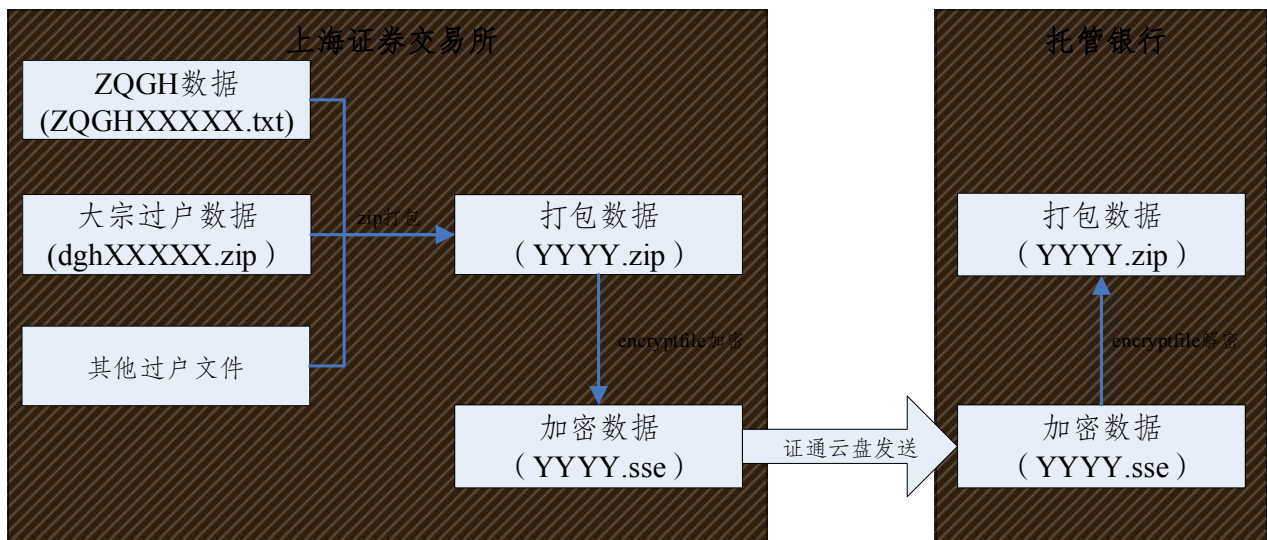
上海证券交易所

ZQGH数据
(ZQGHXXXXX.txt)

大宗过户数据
(dghXXXXX.zip）

其他过户文件

zip打包

打包数据
（YYYY.zip）

encryptfile加密

加密数据
（YYYY.sse）

证通云盘发送

托管银行

打包数据
（YYYY.zip）

encryptfile解密

加密数据
（YYYY.sse）